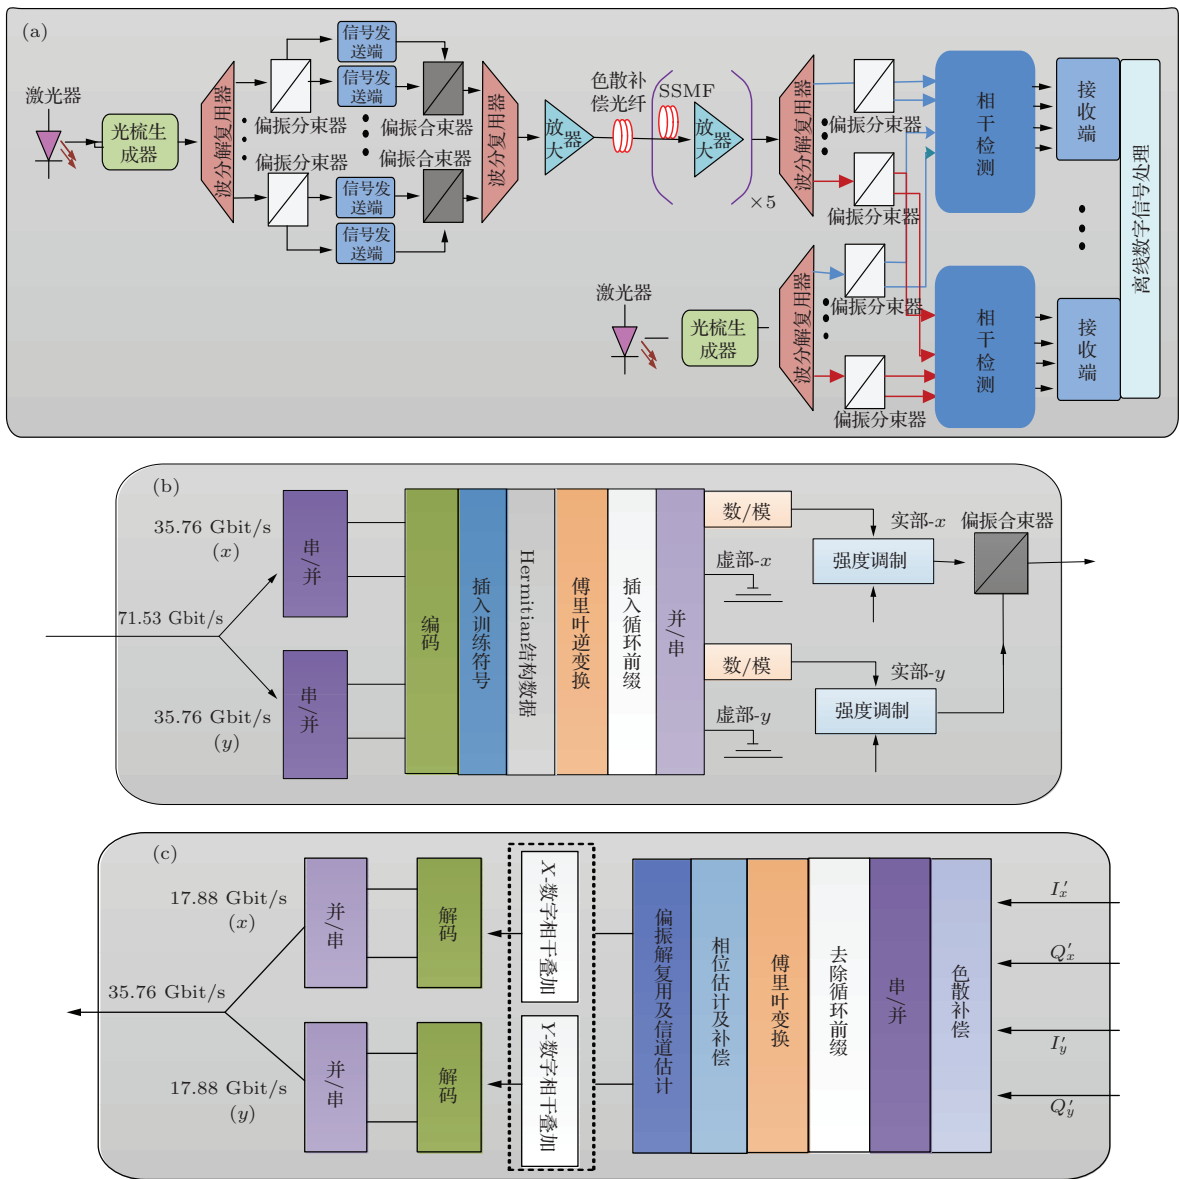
(a)

激光器

光梳生成器

波分解复用器

偏振分束器

偏振分束器

信号发送端

信号发送端

信号发送端

信号发送端

偏振合束器

偏振合束器

波分复用器

放大器

色散补偿光纤

SSMF

放大器

×5

波分解复用器

偏振分束器

偏振分束器

相干检测

接收端

离线数字信号处理

激光器

光梳生成器

波分解复用器

偏振分束器

偏振分束器

相干检测

接收端

(b)

35.76 Gbit/s ($x$)

71.53 Gbit/s

35.76 Gbit/s ($y$)

串/并

串/并

编码

插入训练符号

Hermitian结构数据

傅里叶逆变换

插入循环前缀

并/串

数/模

实部-$x$

虚部-$x$

强度调制

偏振合束器

数/模

实部-$y$

虚部-$y$

强度调制

(c)

17.88 Gbit/s ($x$)

35.76 Gbit/s

17.88 Gbit/s ($y$)

并/串

解码

并/串

解码

$X$-数字相干叠加

$Y$-数字相干叠加

偏振解复用及信道估计

相位估计及补偿

傅里叶变换

去除循环前缀

串/并

色散补偿

$I_x'$

$Q_x'$

$I_y'$

$Q_y'$